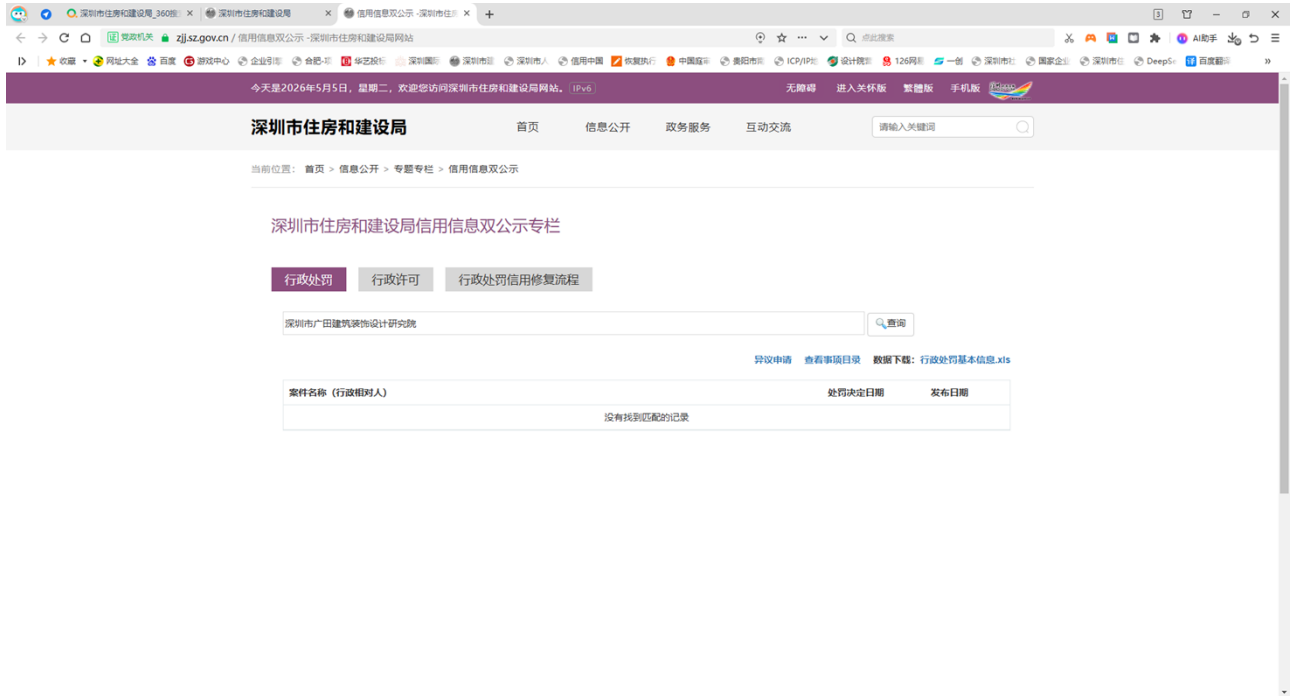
深圳市住房和建设局_360搜 × 深圳市住房和建设局 × 信用信息双公示 -深圳市住 × +

党政机关 zjj.sz.gov.cn / 信用信息双公示 -深圳市住房和建设局网站

点此搜索

AI助手

收藏 网址大全 百度 游戏中心 企业引 合肥-站 华艺投标 深圳国际 深圳市建 深圳市人 信用中国 恢复执行 中国庭审 贵阳市 ICP/IP地 设计院 126网易 一创 深圳市社 国家企业 深圳市住 DeepS 百度翻译 »

今天是2026年5月5日，星期二，欢迎您访问深圳市住房和建设局网站。 IPv6

无障碍 进入关怀版 繁體版 手机版

深圳市住房和建设局

首页 信息公开 政务服务 互动交流

请输入关键词

当前位置： 首页 > 信息公开 > 专题专栏 > 信用信息双公示

深圳市住房和建设局信用信息双公示专栏

行政处罚 行政许可 行政处罚信用修复流程

深圳市广田建筑装饰设计研究院

查询

异议申请 查看事项目录 数据下载：行政处罚基本信息.xls

| 案件名称（行政相对人） | 处罚决定日期 | 发布日期 |
|---|---|---|
| 没有找到匹配的记录 | | |